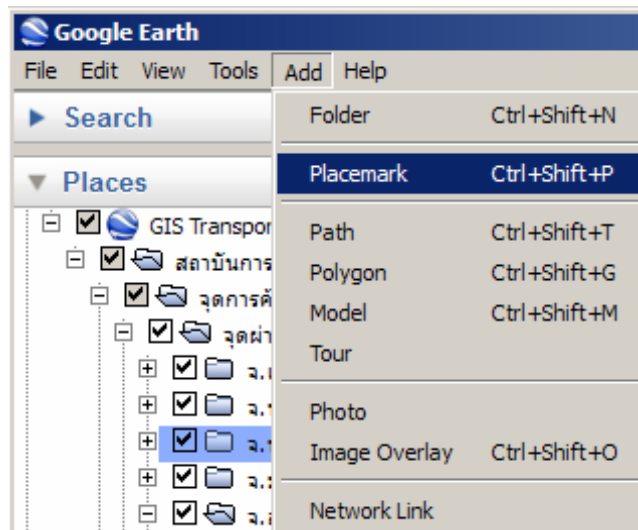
Google Earth

File Edit View Tools Add Help

Search

Places

GIS Transpor

สถาบันการ

จุดการค้

จุดผ่า

จ.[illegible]

จ.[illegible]

จ.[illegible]

จ.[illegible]

จ.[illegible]

Folder Ctrl+Shift+N

Placemark Ctrl+Shift+P

Path Ctrl+Shift+T

Polygon Ctrl+Shift+G

Model Ctrl+Shift+M

Tour

Photo

Image Overlay Ctrl+Shift+O

Network Link